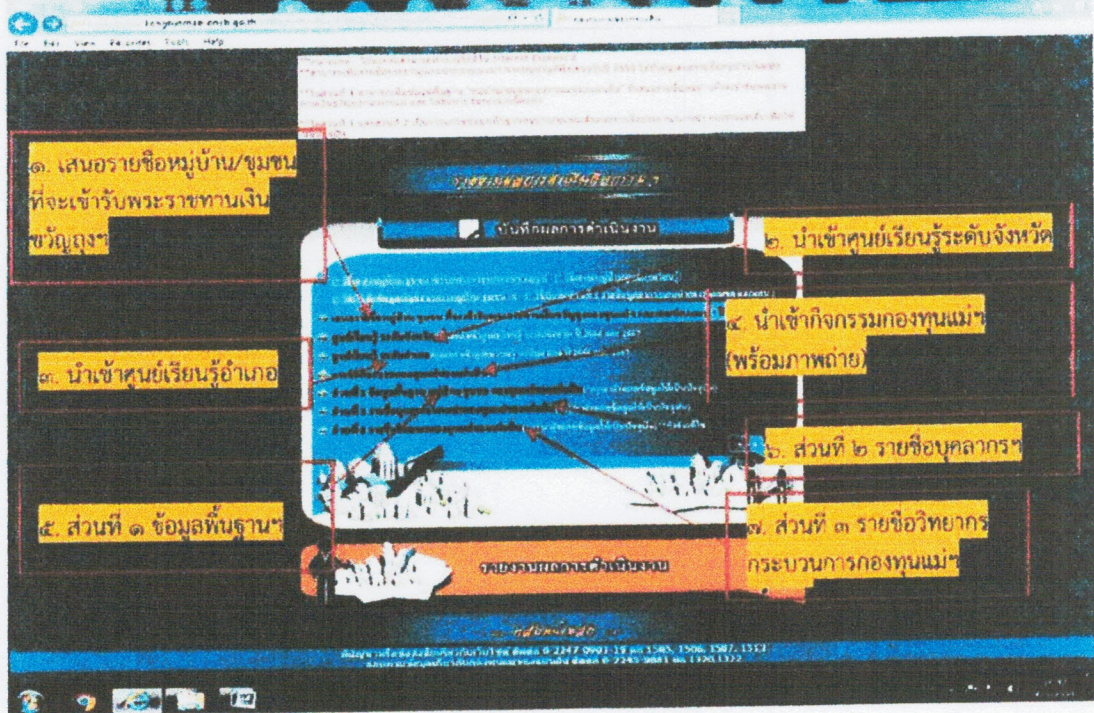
File Edit View Favorites Tools Help

๑. เสนอรายชื่อหมู่บ้าน/ชุมชน ที่จะเข้ารับพระราชทานเงินขวัญถุงฯ

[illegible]

บันทึกผลการดำเนินงาน

๒. นำเข้าศูนย์เรียนรู้ระดับจังหวัด

๔. นำเข้ากิจกรรมกองทุนแม่ฯ (พร้อมภาพถ่าย)

๓. นำเข้าศูนย์เรียนรู้อำเภอ

๖. ส่วนที่ ๒ รายชื่อบุคลากรฯ

๕. ส่วนที่ ๑ ข้อมูลพื้นฐานฯ

๗. ส่วนที่ ๓ รายชื่อวิทยากรกระบวนการกองทุนแม่ฯ

รายงานผลการดำเนินงาน

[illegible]